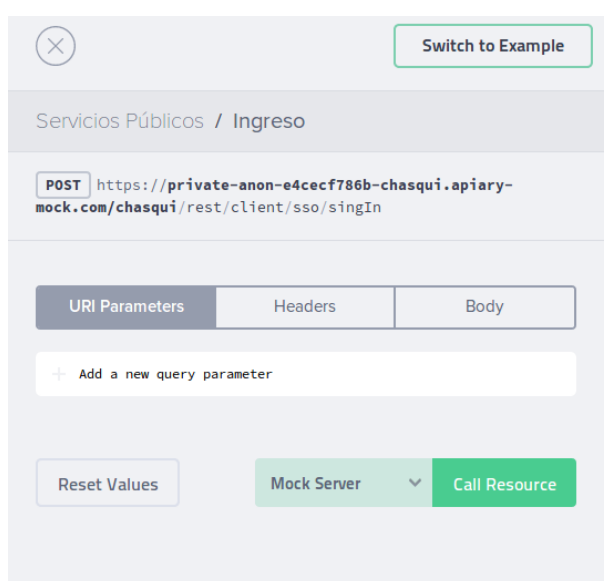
Switch to Example

Servicios Públicos / Ingreso

POST https://private-anon-e4cecf786b-chasqui.apiary-mock.com/chasqui/rest/client/sso/singIn

URI Parameters | Headers | Body

+ Add a new query parameter

Reset Values

Mock Server

Call Resource